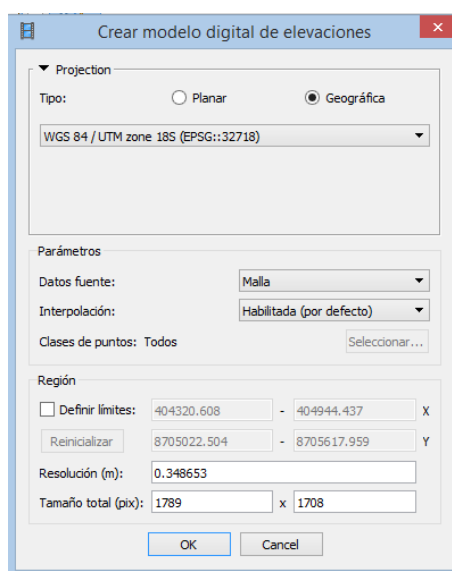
Crear modelo digital de elevaciones

Projection

Tipo: Planar Geográfica

WGS 84 / UTM zone 18S (EPSG::32718)

Parámetros

Datos fuente: Malla

Interpolación: Habilitada (por defecto)

Clases de puntos: Todos Seleccionar...

Región

Definir límites: 404320.608 - 404944.437 X

Reinicializar 8705022.504 - 8705617.959 Y

Resolución (m): 0.348653

Tamaño total (pix): 1789 x 1708

OK Cancel